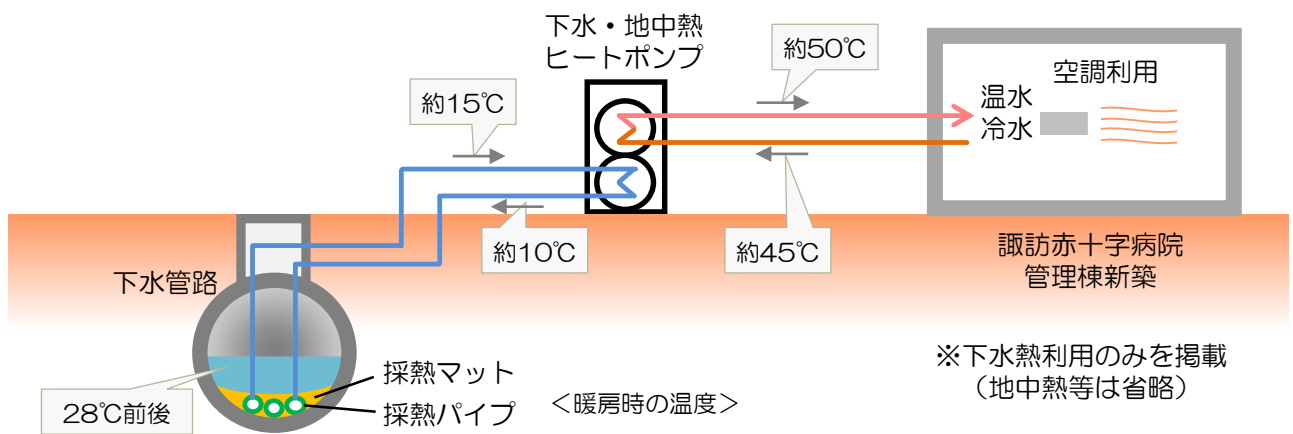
下水・地中熱
ヒートポンプ

約50℃

空調利用

約15℃

温水
冷水

約10℃

約45℃

諏訪赤十字病院
管理棟新築

下水管路

※下水熱利用のみを掲載
（地中熱等は省略）

採熱マット

28℃前後

採熱パイプ

＜暖房時の温度＞